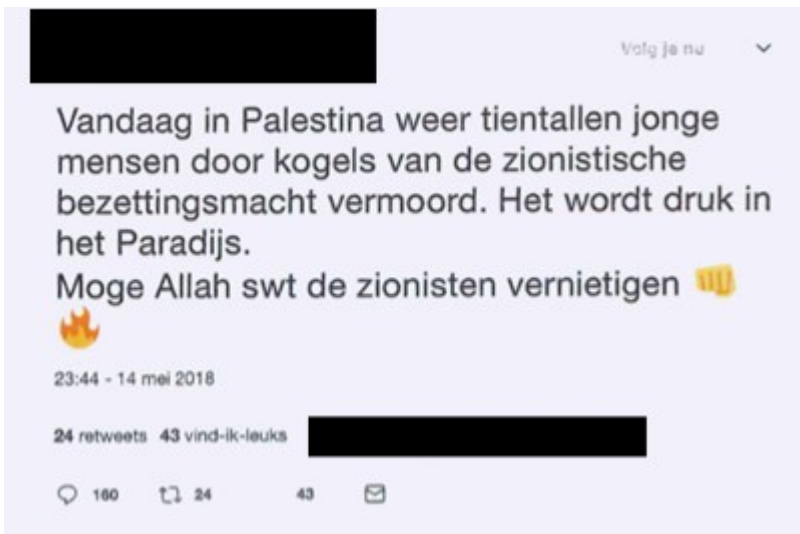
Volg je nu

Vandaag in Palestina weer tientallen jonge mensen door kogels van de zionistische bezettingsmacht vermoord. Het wordt druk in het Paradijs.
Moge Allah swt de zionisten vernietigen 👊🔥

23:44 - 14 mei 2018

24 retweets 43 vind-ik-leuks

160 24 43